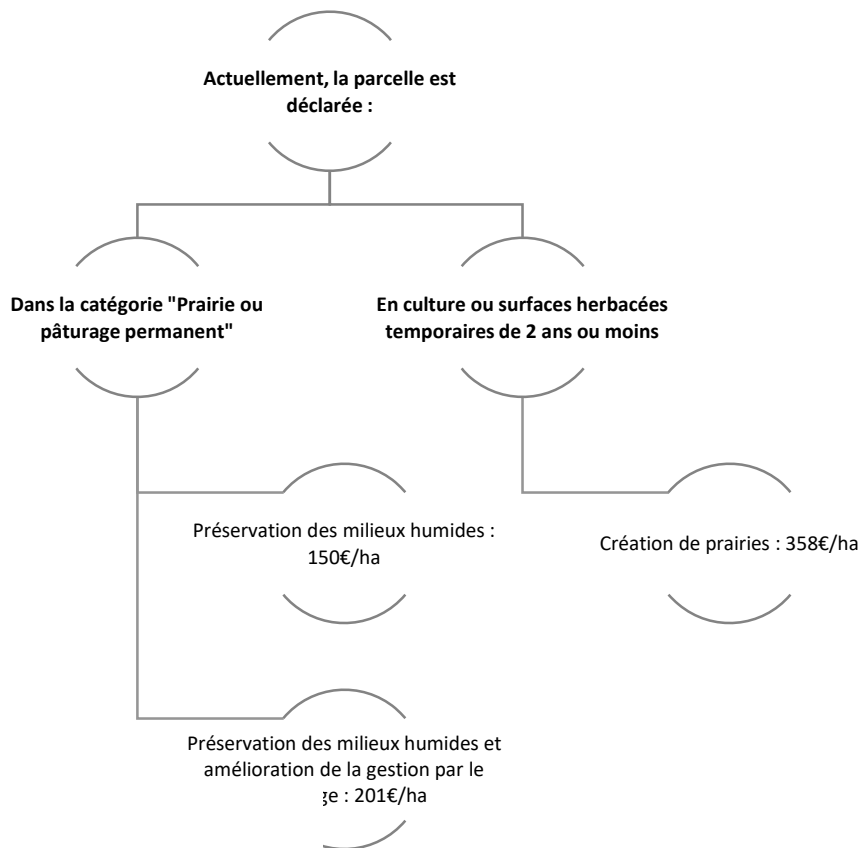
Actuellement, la parcelle est déclarée :

Dans la catégorie "Prairie ou pâturage permanent"

En culture ou surfaces herbacées temporaires de 2 ans ou moins

Préservation des milieux humides : 150€/ha

Création de prairies : 358€/ha

Préservation des milieux humides et amélioration de la gestion par le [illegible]ge : 201€/ha